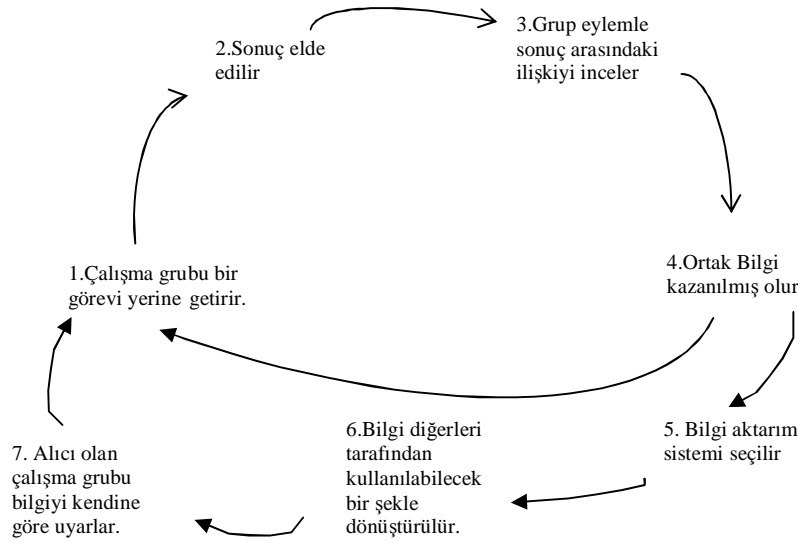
2.Sonuç elde edilir

3.Grup eylemle sonuç arasındaki ilişkiyi inceler

1.Çalışma grubu bir görevi yerine getirir.

4.Ortak Bilgi kazanılmış olur

7. Alıcı olan çalışma grubu bilgiyi kendine göre uyarlar.

6.Bilgi diğerleri tarafından kullanılabilecek bir şekle dönüştürülür.

5. Bilgi aktarım sistemi seçilir